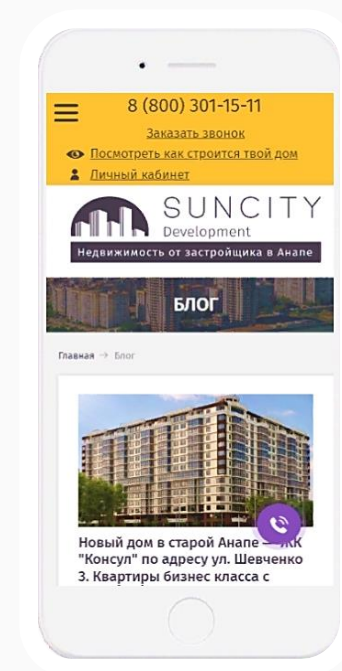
8 (800) 301-15-11

Заказать звонок

Посмотреть как строится твой дом

Личный кабинет

SUNCITY
Development

Недвижимость от застройщика в Анапе

БЛОГ

Главная → Блог

Новый дом в старой Анапе — ЖК "Консул" по адресу ул. Шевченко 3. Квартиры бизнес класса с